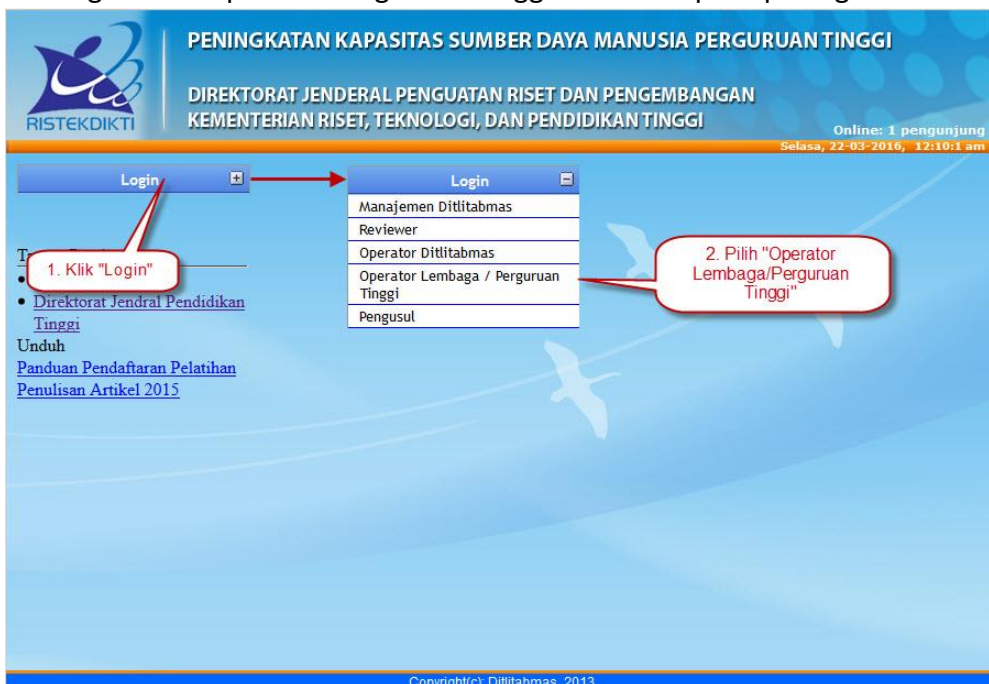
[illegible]

RISTEKDIKTI

PENINGKATAN KAPASITAS SUMBER DAYA MANUSIA PERGURUAN TINGGI

DIREKTORAT JENDERAL PENGUATAN RISET DAN PENGEMBANGAN
KEMENTERIAN RISET, TEKNOLOGI, DAN PENDIDIKAN TINGGI

Online: 1 pengunjung
Selasa, 22-03-2016, 12:10:1 am

Login

1. Klik "Login"

T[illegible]

• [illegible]
• Direktorat Jendral Pendidikan Tinggi

Unduh
Panduan Pendaftaran Pelatihan Penulisan Artikel 2015

Login
Manajemen Ditlitabmas
Reviewer
Operator Ditlitabmas
Operator Lembaga / Perguruan Tinggi
Pengusul

2. Pilih "Operator Lembaga/Perguruan Tinggi"

Copyright(c): Ditlitabmas, 2013